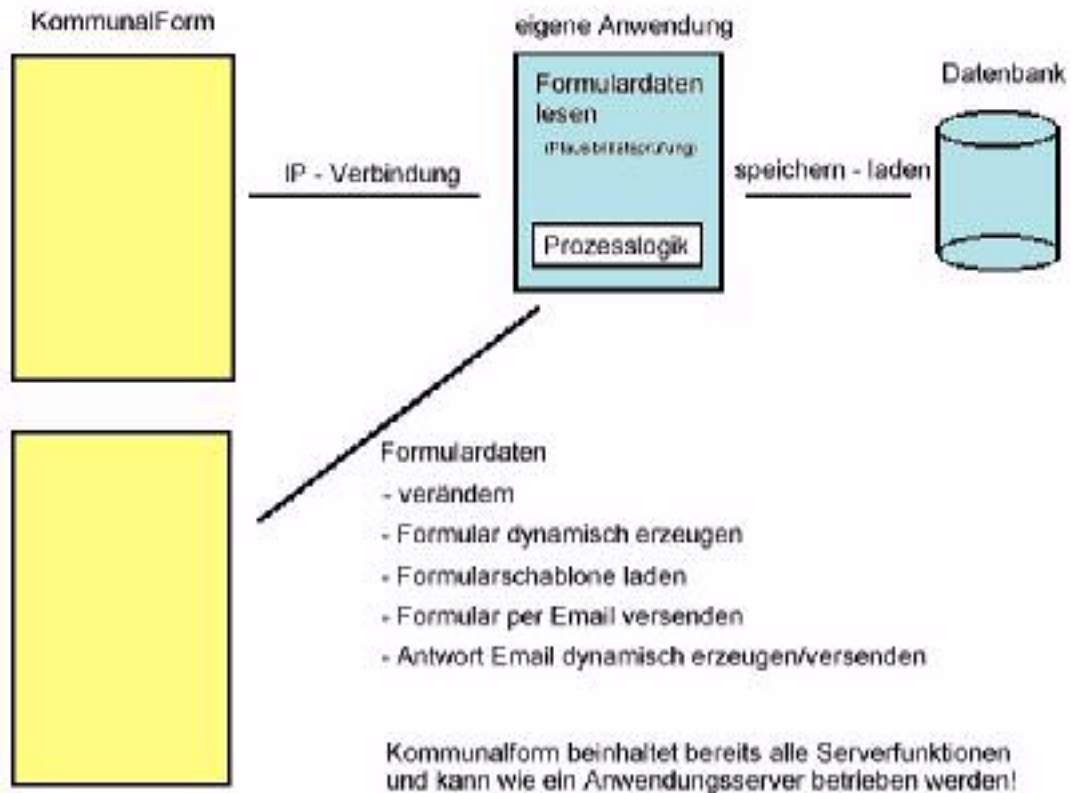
KommunalForm

eigene Anwendung

Formulardaten lesen

(Plausibilitätsprüfung)

Prozesslogik

Datenbank

IP - Verbindung

speichern - laden

Formulardaten
- verändern
- Formular dynamisch erzeugen
- Formularschablone laden
- Formular per Email versenden
- Antwort Email dynamisch erzeugen/versenden

Kommunalform beinhaltet bereits alle Serverfunktionen und kann wie ein Anwendungsserver betrieben werden!